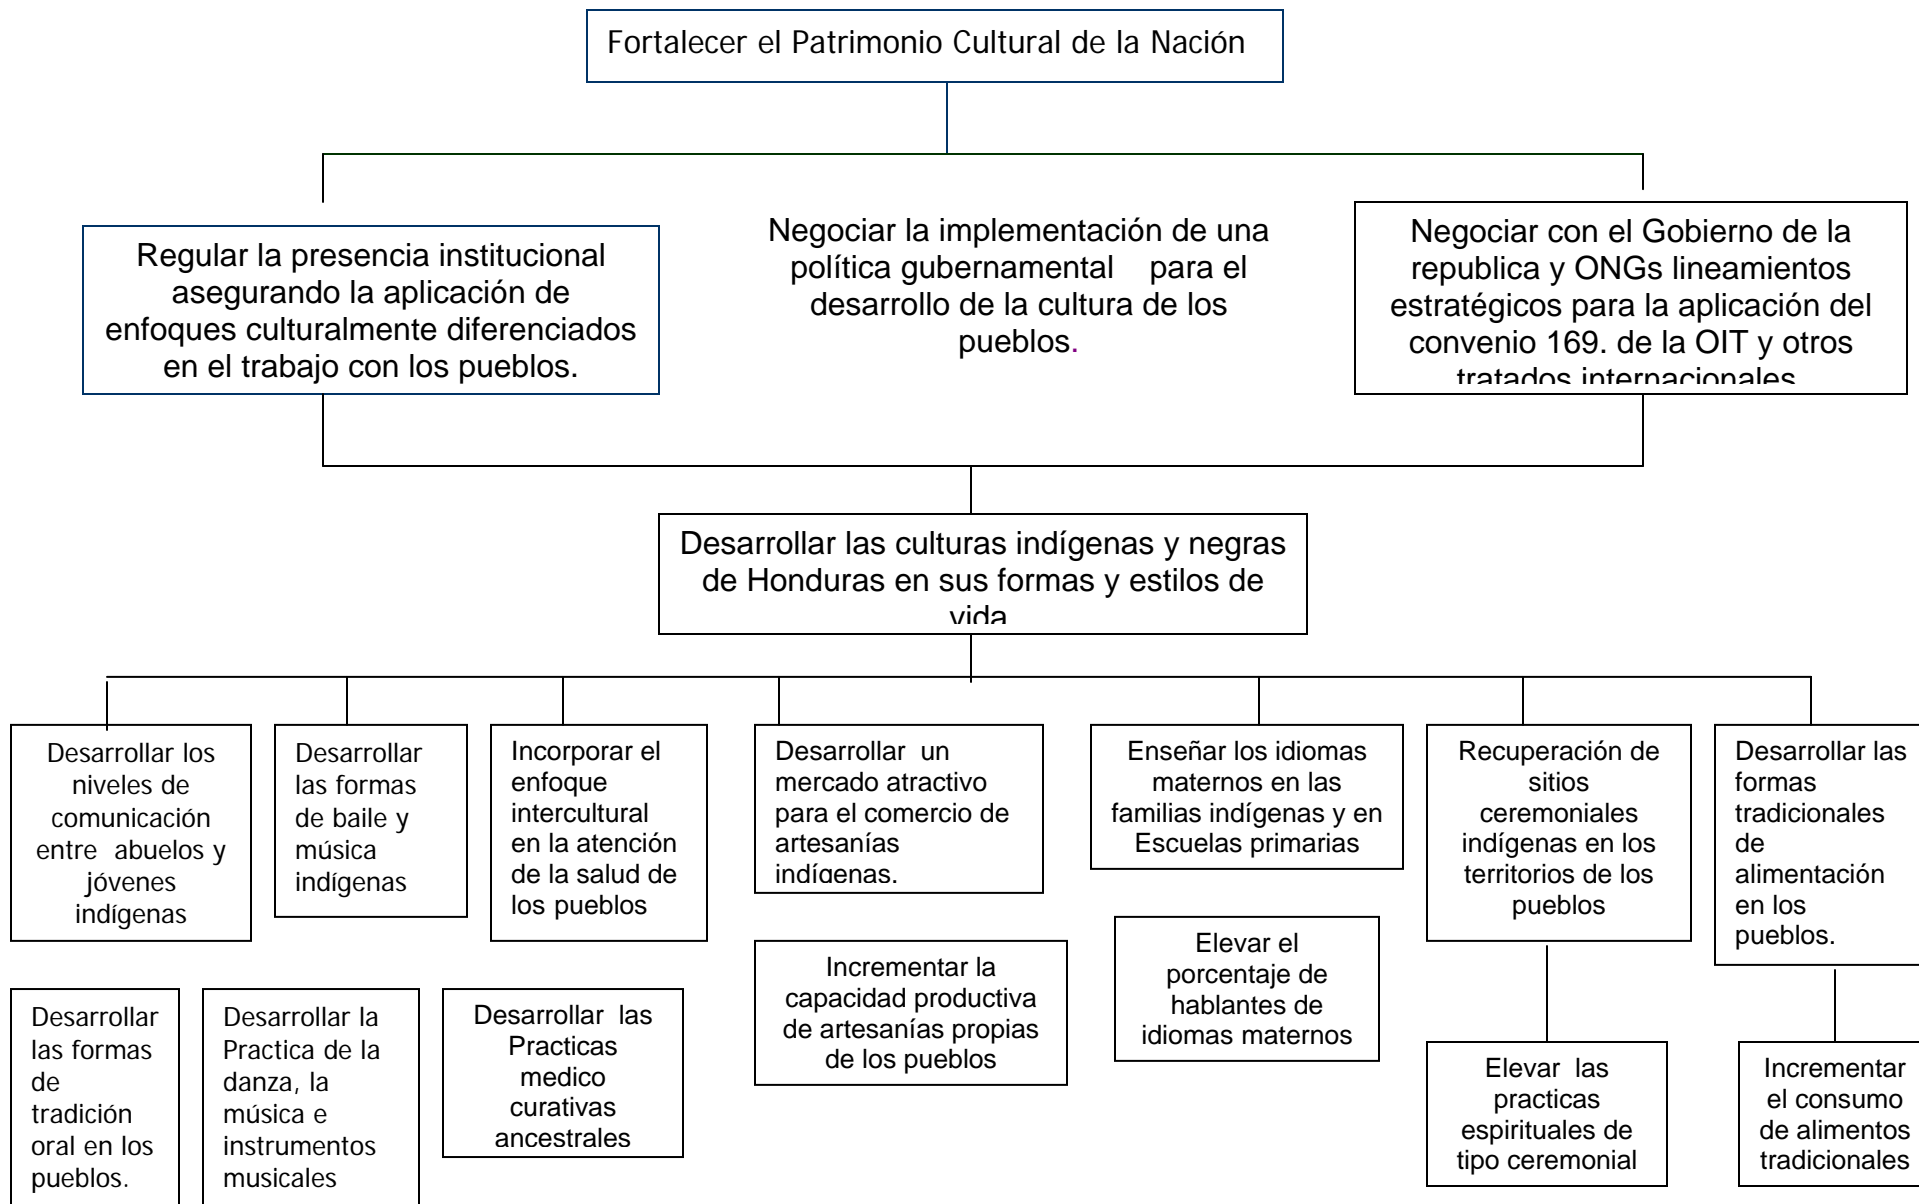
Fortalecer el Patrimonio Cultural de la Nación

Regular la presencia institucional asegurando la aplicación de enfoques culturalmente diferenciados en el trabajo con los pueblos.

Negociar la implementación de una política gubernamental para el desarrollo de la cultura de los pueblos.

Negociar con el Gobierno de la republica y ONGs lineamientos estratégicos para la aplicación del convenio 169. de la OIT y otros tratados internacionales

Desarrollar las culturas indígenas y negras de Honduras en sus formas y estilos de vida

Desarrollar los niveles de comunicación entre abuelos y jóvenes indígenas

Desarrollar las formas de baile y música indígenas

Incorporar el enfoque intercultural en la atención de la salud de los pueblos

Desarrollar un mercado atractivo para el comercio de artesanías indígenas.

Enseñar los idiomas maternos en las familias indígenas y en Escuelas primarias

Recuperación de sitios ceremoniales indígenas en los territorios de los pueblos

Desarrollar las formas tradicionales de alimentación en los pueblos.

Desarrollar las formas de tradición oral en los pueblos.

Desarrollar la Practica de la danza, la música e instrumentos musicales

Desarrollar las Practicas medico curativas ancestrales

Incrementar la capacidad productiva de artesanías propias de los pueblos

Elevar el porcentaje de hablantes de idiomas maternos

Elevar las practicas espirituales de tipo ceremonial

Incrementar el consumo de alimentos tradicionales